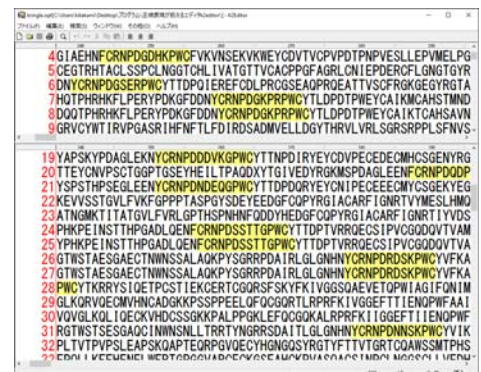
4 GIAEHNFCRNPDGDHKPWCFVKVNSEKVKWEYCDVTVCPVPDTNPVESLLEPVMELPG
5 CEGTRHTACLSSPCLNGGTCHLIVATGTTVCACPPGFAGRLCNIEPDERCFLGNGTGYR
6 DNYCRNPDGSERPWCYTTDPQIEREFCDLPRCGSEAQPRQEATTVSCFRGKGEGYRGTA
7 HQTPHRHKFLPERYPDKGFDDNYCRNPDGKPRPWCYTLDPDTPWEYCAIKMCAHSTMND
8 DQQTPHRHKFLPERYPDKGFDDNYCRNPDGKPRPWCYTLDPDTPWEYCAIKTCAHSAVN
9 GRVCYWTIRVPGASRIHFNFTLFDIRDSADMVELLDGYTHRVLVRLSGRSRPPLSFNVS

19 YAPSKYPDAGLEKNYCRNPDDVKGPWCYTTNPDIRYEYCDVPECEDECMHCSGENYRG
20 TTEYCNVPSCTGGPTGSEYHEILTPAQDXYTGIVEDYRGKMSPDAGLEENFCRNPDQDP
21 YSPSTHPSEGLEENYCRNPDNDEQGPWCYTTDPDQRYEYCNIPECEEECMYCSGEKYEG
22 KEVVSSTGVLFVKFGPPPTASPGYSDEYEEDGFCQPYRGIACARFIGNRTVYMESLHMQ
23 ATNGMKTITATGVLFVRLGPTHSPNHNFQDDYHEDGFCQPYRGIACARFIGNRTIYVDS
24 PHKPEINSTTHPGADLQENFCRNPDSSTTGPWCYTTDPTVRRQECSIPVCGQDQVTVAM
25 YPHKPEINSTTHPGADLQENFCRNPDSSTTGPWCYTTDPTVRRQECSIPVCGQDQVTVA
26 GTWSTAESGAECTNWNSSALAQKPYSGRRPDAIRLGLGNHNYCRNPDRDSKPWCYVFKA
27 GTWSTAESGAECTNWNSSALAQKPYSGRRPDAIRLGLGNHNYCRNPDRDSKPWCYVFKA
28 PWCYTKRRYSIQETPCSTIEKCERTCGQRSFSKYFKIVGGSQAEVETQPWIAGIFQNIM
29 GLKQRVQECMVHNCADGKKPSSPPEELQFQCGQRTLRPRFKIVGGEFTTIENQPWFAAI
30 VQVGLKQLIQECKVHDCSSGKKPALPPGKLEFQCGQKALRPRFKIIGGEFTTIENQPWF
31 RGTWSTSESGAQCINWNSNLLTRRTYNGRRSDAITLGLGNHNYCRNPDNNSKPWCYVIK
32 PLTVTPVPSLEAPSKQAPTEQRPGVQECYHGNGQSYRGTYFTTVTGRTCQAWSSMTPHS